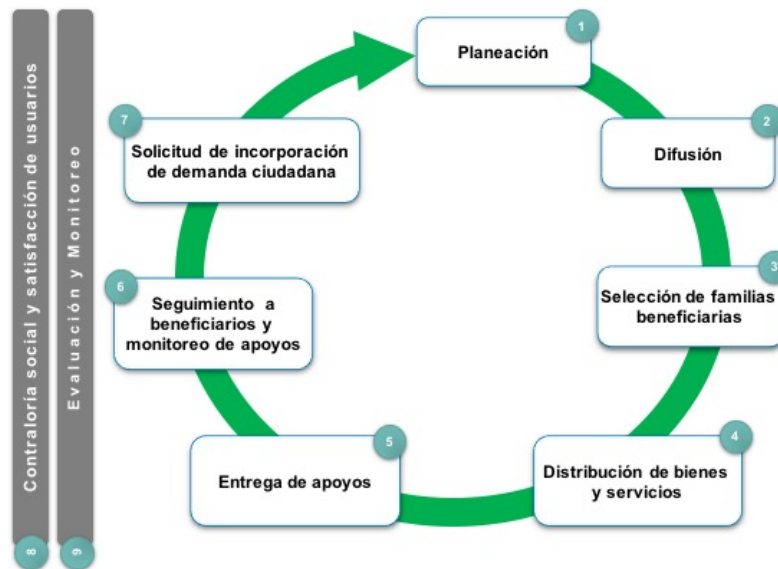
Contraloría social y satisfacción de usuarios

8

Evaluación y Monitoreo

9

1
Planeación

2
Difusión

3
Selección de familias beneficiarias

4
Distribución de bienes y servicios

5
Entrega de apoyos

6
Seguimiento a beneficiarios y monitoreo de apoyos

7
Solicitud de incorporación de demanda ciudadana